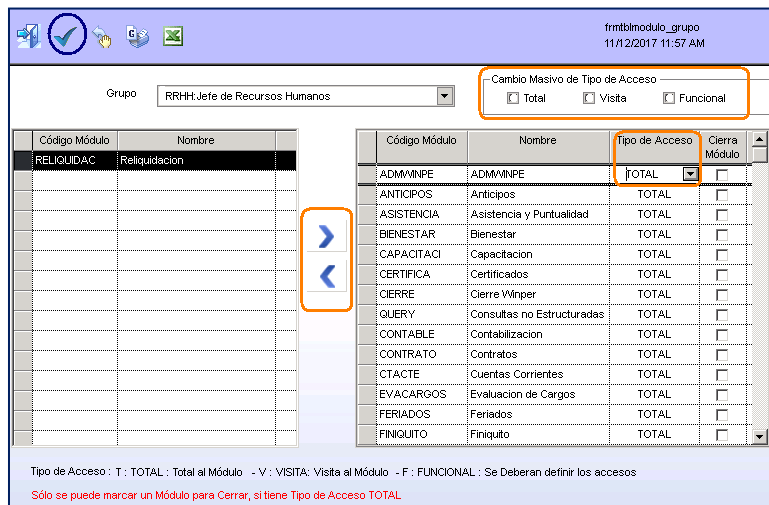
frmtblmodulo_grupo
11/12/2017 11:57 AM

Grupo RRHH:Jefe de Recursos Humanos

Cambio Masivo de Tipo de Acceso
Total Visita Funcional

| Código Módulo | Nombre |
|---|---|
| RELIQUIDAC | Reliquidacion |

| Código Módulo | Nombre | Tipo de Acceso | Cierra Módulo |
|---|---|---|---|
| ADMWINPE | ADMWINPE | TOTAL | |
| ANTICIPOS | Anticipos | TOTAL | |
| ASISTENCIA | Asistencia y Puntualidad | TOTAL | |
| BIENESTAR | Bienestar | TOTAL | |
| CAPACITACI | Capacitacion | TOTAL | |
| CERTIFICA | Certificados | TOTAL | |
| CIERRE | Cierre Winper | TOTAL | |
| QUERY | Consultas no Estructuradas | TOTAL | |
| CONTABLE | Contabilizacion | TOTAL | |
| CONTRATO | Contratos | TOTAL | |
| CTACTE | Cuentas Corrientes | TOTAL | |
| EVACARGOS | Evaluacion de Cargos | TOTAL | |
| FERIADOS | Feriados | TOTAL | |
| FINIQUITO | Finiquito | TOTAL | |

Tipo de Acceso : T : TOTAL : Total al Módulo - V : VISITA: Visita al Módulo - F : FUNCIONAL : Se Deberan definir los accesos

Sólo se puede marcar un Módulo para Cerrar, si tiene Tipo de Acceso TOTAL